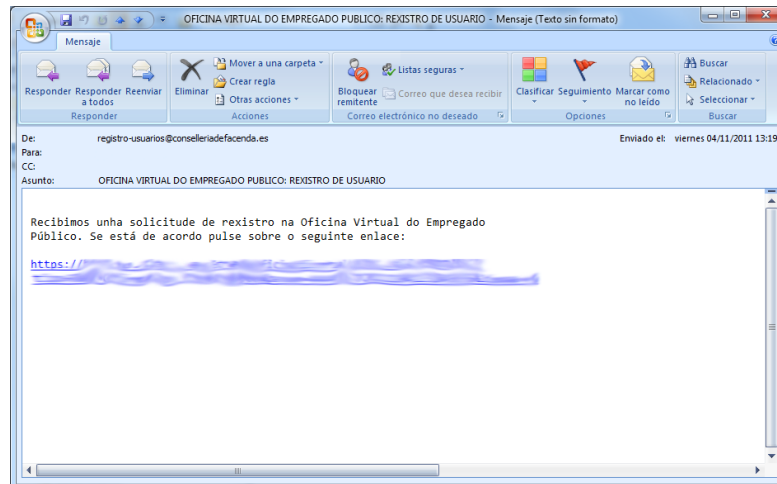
OFICINA VIRTUAL DO EMPREGADO PUBLICO: REXISTRO DE USUARIO - Mensaje (Texto sin formato)

Mensaje

Responder | Responder a todos | Reenviar | Eliminar | Mover a una carpeta | Crear regla | Otras acciones | Bloquear remitente | Listas seguras | Correo que desea recibir | Clasificar | Seguimiento | Marcar como no leído | Buscar | Relacionado | Seleccionar

Responder | Acciones | Correo electrónico no deseado | Opciones | Buscar

De: registro-usuarios@conselleriadefacenda.es
Enviado el: viernes 04/11/2011 13:19
Para:
CC:
Asunto: OFICINA VIRTUAL DO EMPREGADO PUBLICO: REXISTRO DE USUARIO

Recibimos unha solicitude de rexistro na Oficina Virtual do Empregado Público. Se está de acordo pulse sobre o seguinte enlace:

https://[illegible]